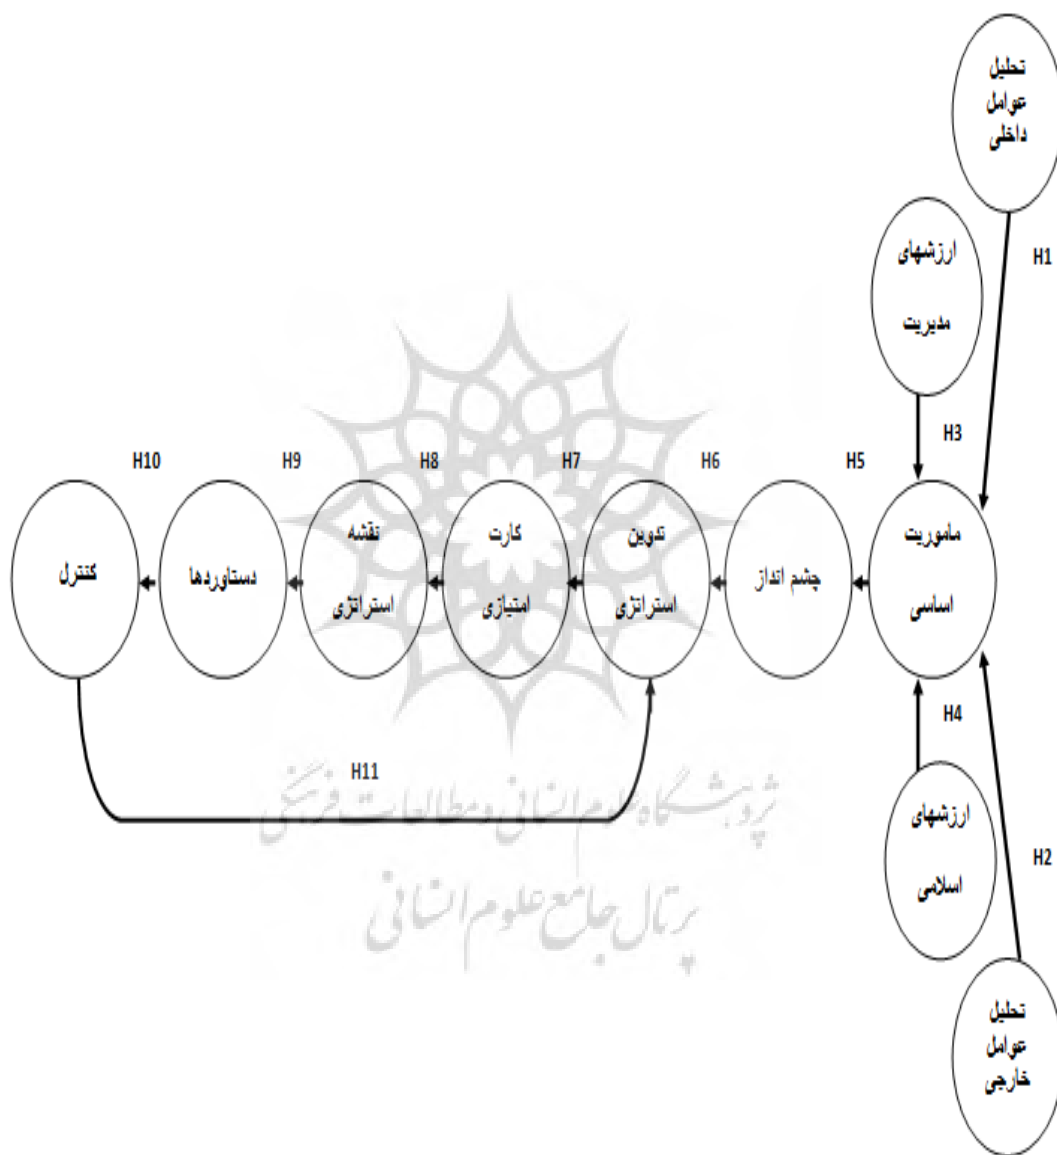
تحلیل عوامل داخلی

H1

ارزشهای مدیریت

H3

H10 H9 H8 H7 H6 H5

کنترل

دستاوردها

نقشه استراتژی

کارت امتیازی

تدوین استراتژی

چشم انداز

ماموریت اساسی

H4

H11

پژوهشگاه علوم انسانی و مطالعات فرهنگی
پرتال جامع علوم انسانی

ارزشهای اسلامی

H2

تحلیل عوامل خارجی